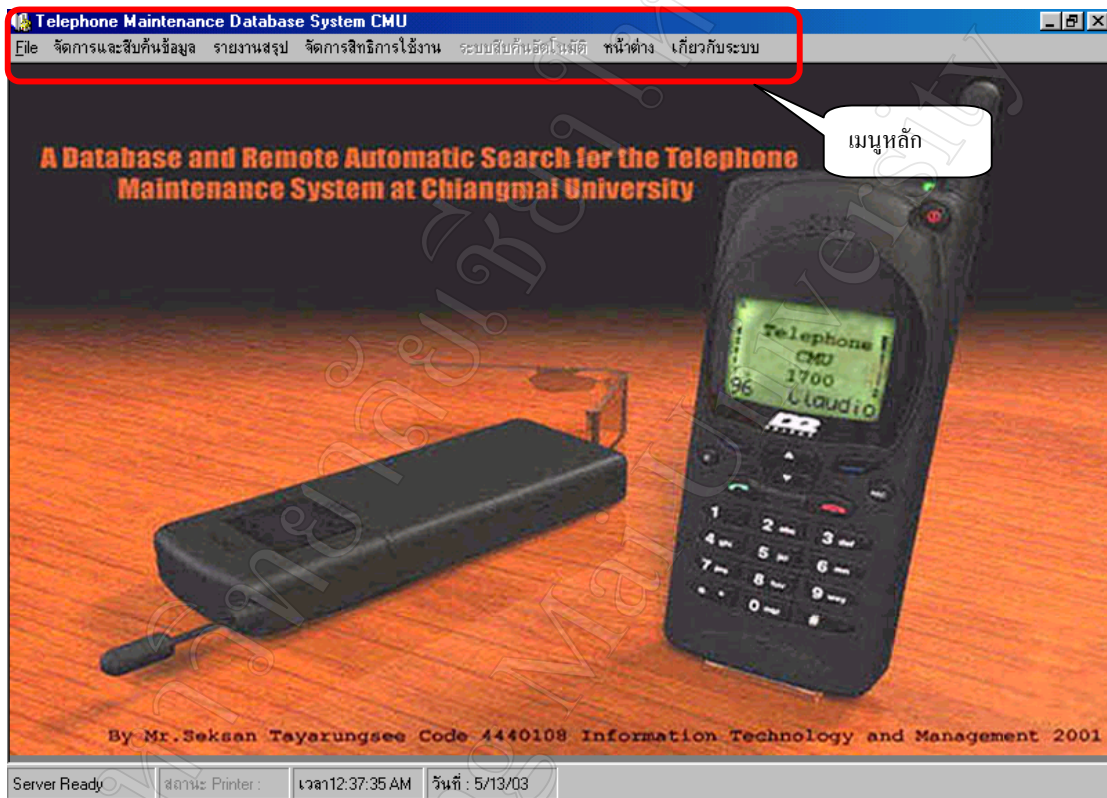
Telephone Maintenance Database System CMU

File จัดการและสืบค้นข้อมูล รายงานสรุป จัดการสิทธิการใช้งาน ระบบสืบค้นอัตโนมัติ หน้าต่าง เกี่ยวกับระบบ

เมนูหลัก

A Database and Remote Automatic Search for the Telephone Maintenance System at Chiangmai University

Telephone
CMU
1700
96 Claudio

1 2 3
4 5 6
7 8 9
0 #

By Mr.Seksan Tayarungsee Code 4440108 Information Technology and Management 2001

Server Ready | สถานะ Printer : | เวลา12:37:35 AM | วันที่ : 5/13/03

ลิขสิทธิ์มหาวิทยาลัยเชียงใหม่
Chiang Mai University